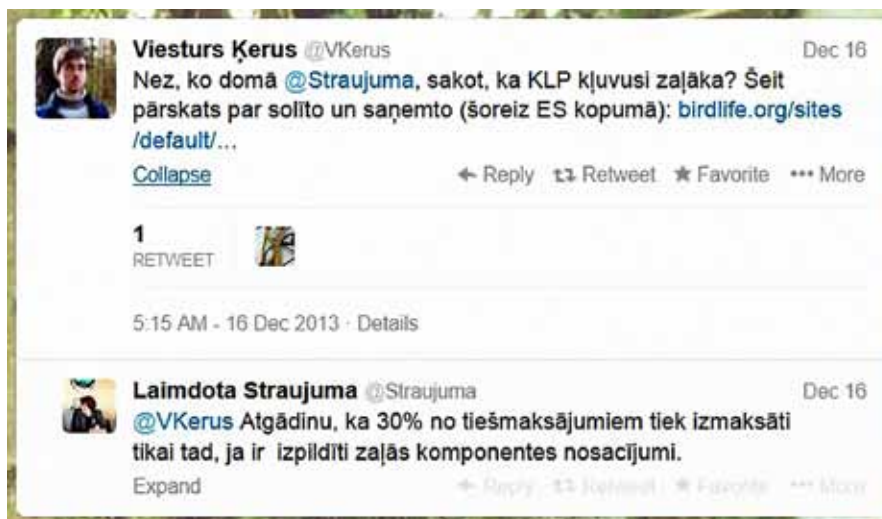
Viesturs Ķerus @VKerus
Dec 16
Nez, ko domā @Straujuma, sakot, ka KLP kļuvusi zaļāka? Šeit pārskats par solīto un saņemto (šoreiz ES kopumā): birdlife.org/sites/default/...
Collapse
Reply Retweet Favorite More

1
RETWEET

5:15 AM - 16 Dec 2013 · Details

Laimdota Straujuma @Straujuma
Dec 16
@VKerus Atgādinu, ka 30% no tiešmaksājumiem tiek izmaksāti tikai tad, ja ir izpildīti zaļās komponentes nosacījumi.
Expand
Reply Retweet Favorite More